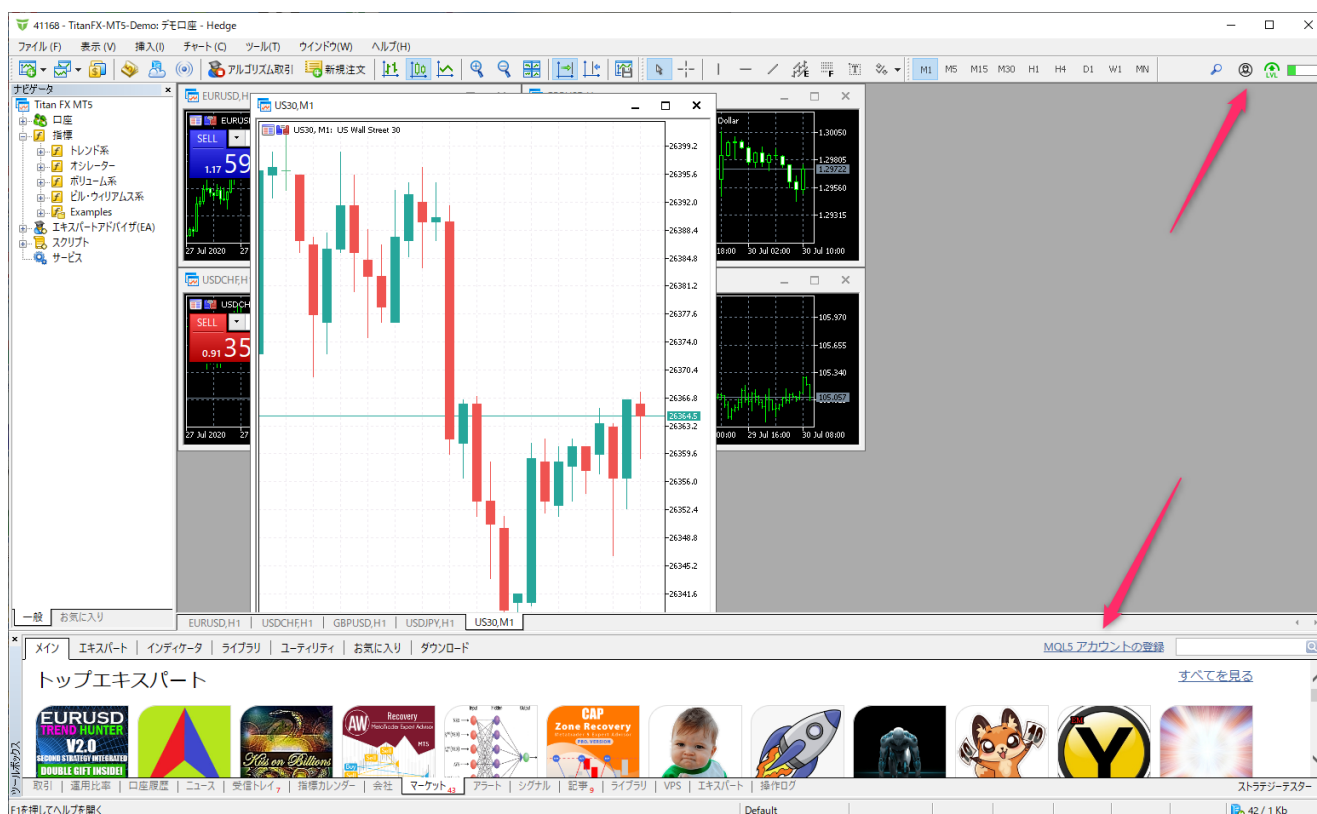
41168 - TitanFX-MT5-Demo: デモ口座 - Hedge

ファイル (F) 表示 (V) 挿入(I) チャート (C) ツール(T) ウインドウ(W) ヘルプ(H)

アルゴリズム取引 新規注文

M1 M5 M15 M30 H1 H4 D1 W1 MN

ナビゲータ
Titan FX MT5
口座
指標
トレンド系
オシレーター
ボリューム系
ビル・ウィリアムス系
Examples
エキスパートアドバイザ(EA)
スクリプト
サービス

一般 お気に入り

EURUSD,H1
SELL
1.17 59
27 Jul 2020

USDCHF,H1
SELL
0.91 35
27 Jul 2020

US30,M1
US30, M1: US Wall Street 30
26399.2
26395.6
26392.0
26388.4
26384.8
26381.2
26377.6
26374.0
26370.4
26366.8
26364.5
26363.2
26359.6
26356.0
26352.4
26348.8
26345.2
26341.6

Dollar
1.30050
1.29805
1.29722
1.29560
1.29315
18:00 30 Jul 02:00 30 Jul 10:00

105.970
105.655
105.340
105.057
30 Jul 00:00 29 Jul 16:00 30 Jul 08:00

EURUSD,H1 USDCHF,H1 GBPUSD,H1 USDJPY,H1 US30,M1

メイン エキスパート インディケータ ライブラリ ユーティリティ お気に入り ダウンロード
MQL5 アカウントの登録
トップエキスパート
すべてを見る

EURUSD TREND HUNTER V2.0 SECOND STRATEGY INTEGRATED DOUBLE GIFT INSIDE!
Recovery
CAP Zone Recovery

ツールボックス
取引 運用比率 口座履歴 ニュース 受信トレイ 7 指標カレンダー 会社 マーケット 43 アラート シグナル 記事 9 ライブラリ VPS エキスパート 操作ログ
ストラテジーテスター

F1を押してヘルプを開く
Default
42 / 1 Kb